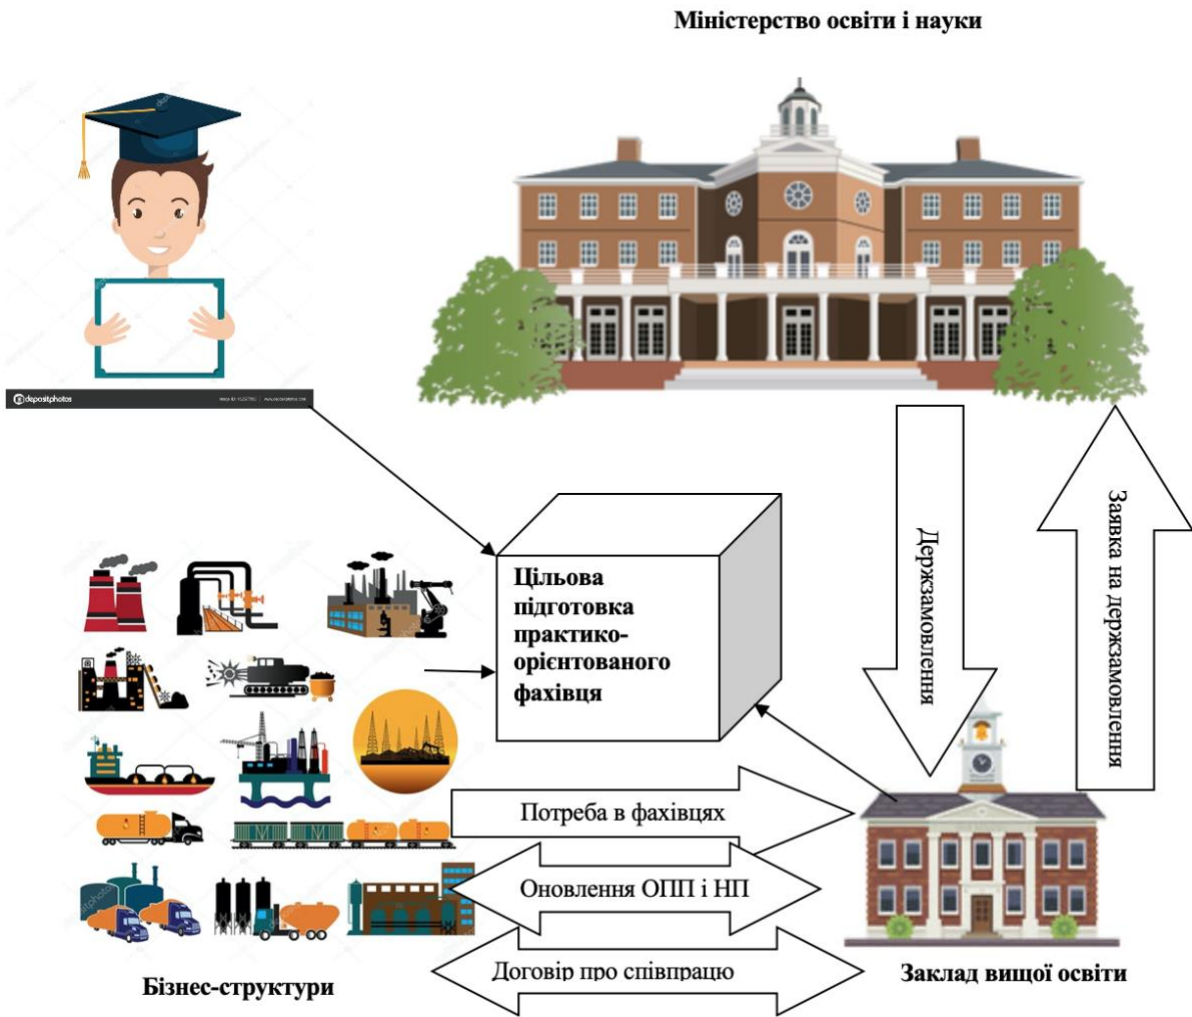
Міністерство освіти і науки

depositphotos

Цільова підготовка практико-орієнтованого фахівця

Держзамовлення

Заявка на держзамовлення

Потреба в фахівцях

Оновлення ОПП і НП

Договір про співпрацю

Бізнес-структури

Заклад вищої освіти